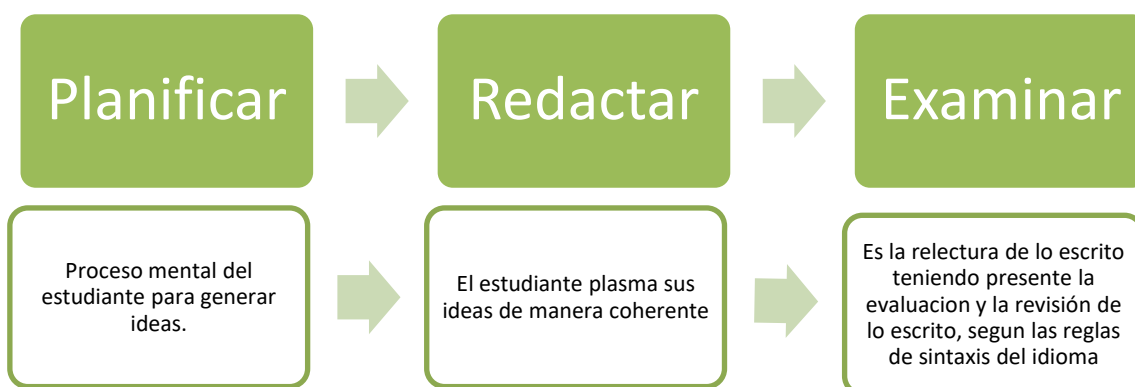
Planificar

Redactar

Examinar

Proceso mental del estudiante para generar ideas.

El estudiante plasma sus ideas de manera coherente

Es la relectura de lo escrito teniendo presente la evaluacion y la revisión de lo escrito, segun las reglas de sintaxis del idioma